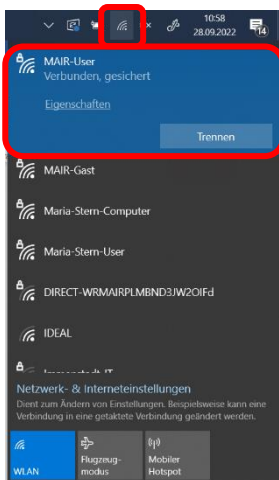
10:58
28.09.2022

14

MAIR-User
Verbunden, gesichert

Eigenschaften

Trennen

MAIR-Gast

Maria-Stern-Computer

Maria-Stern-User

DIRECT-WRMAIRPLMBND3JW2OIFd

IDEAL

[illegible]

Netzwerk- & Interneteinstellungen
Dient zum Ändern von Einstellungen. Beispielsweise kann eine Verbindung in eine getaktete Verbindung geändert werden.

WLAN

Flugzeugmodus

Mobiler Hotspot